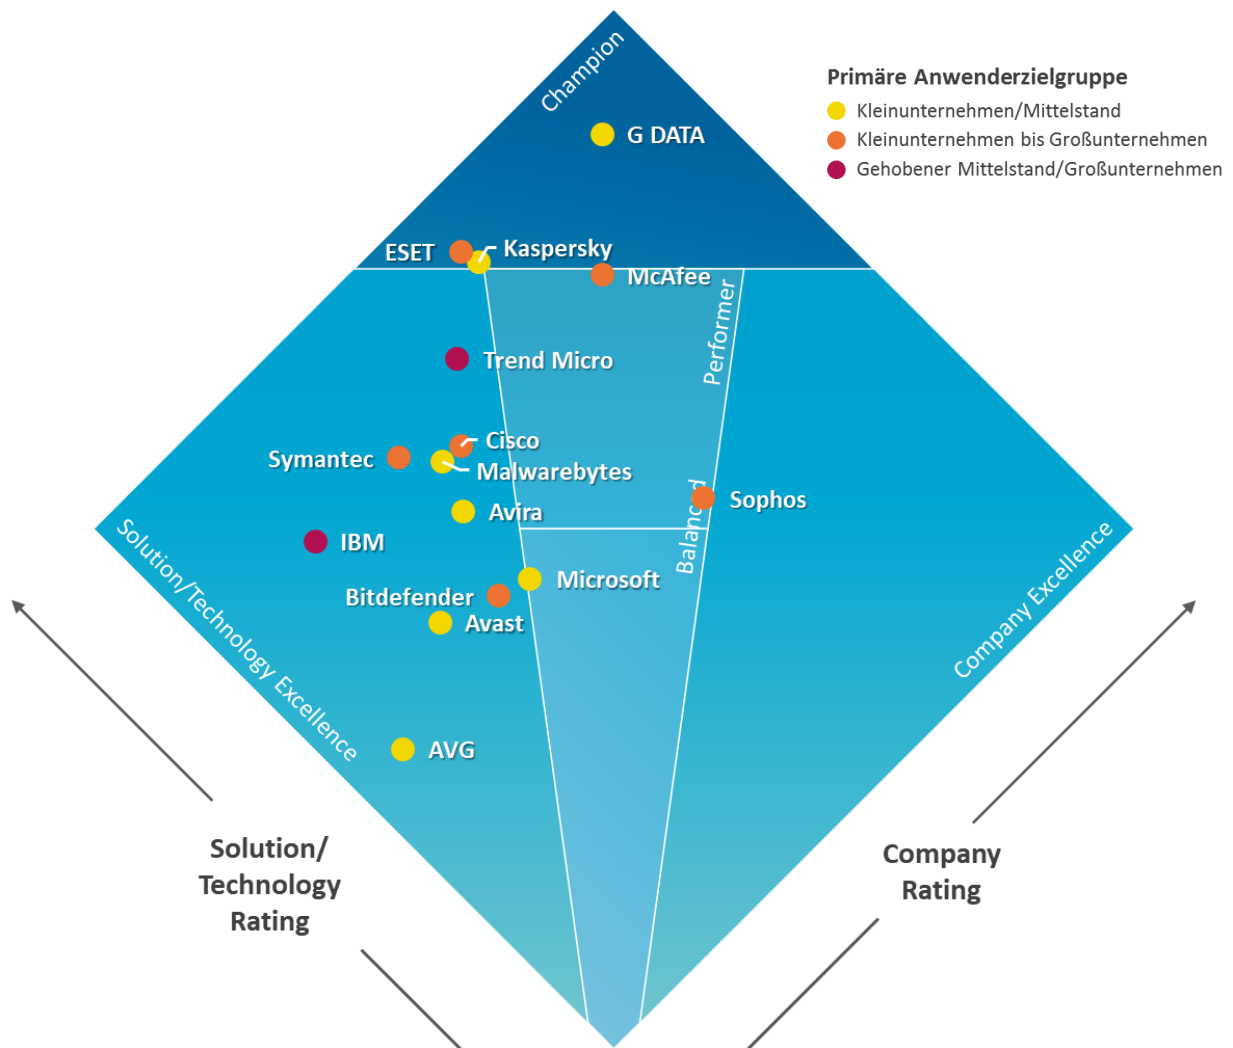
Champion

Primäre Anwenderzielgruppe
Kleinunternehmen/Mittelstand
Kleinunternehmen bis Großunternehmen
Gehobener Mittelstand/Großunternehmen

G DATA
ESET
Kaspersky
McAfee
Performer
Trend Micro
Cisco
Symantec
Malwarebytes
Sophos
Avira
Balanced
IBM
Microsoft
Bitdefender
Avast
AVG
Solution/Technology Excellence
Company Excellence

Solution/ Technology Rating

Company Rating